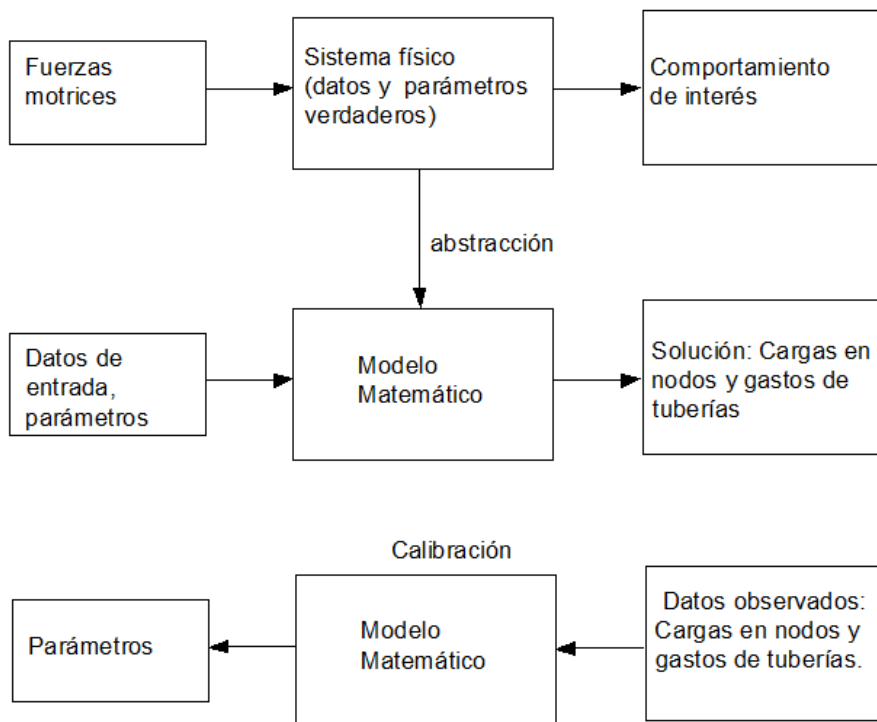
Fuerzas motrices

Sistema físico (datos y parámetros verdaderos)

Comportamiento de interés

abstracción

Datos de entrada, parámetros

Modelo Matemático

Solución: Cargas en nodos y gastos de tuberías

Calibración

Parámetros

Modelo Matemático

Datos observados: Cargas en nodos y gastos de tuberías.